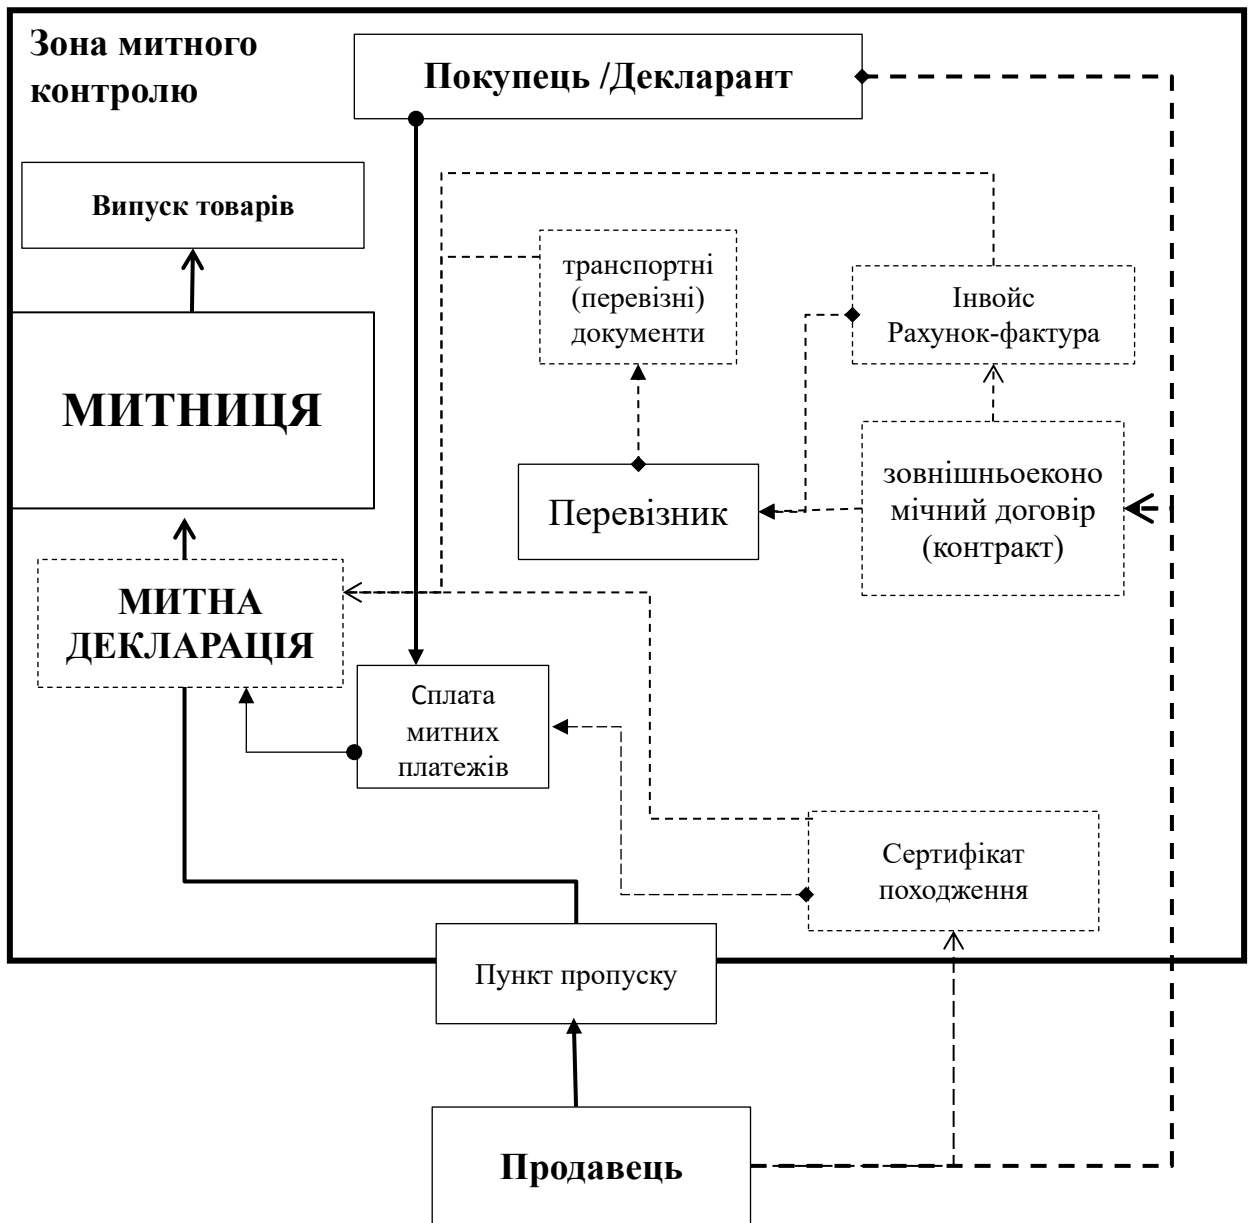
Зона митного контролю

Покупець /Декларант

Випуск товарів

транспортні (перевізні) документи

Інвойс Рахунок-фактура

МИТНИЦЯ

Перевізник

зовнішньоекономічний договір (контракт)

МИТНА ДЕКЛАРАЦІЯ

Сплата митних платежів

Сертифікат походження

Пункт пропуску

Продавець